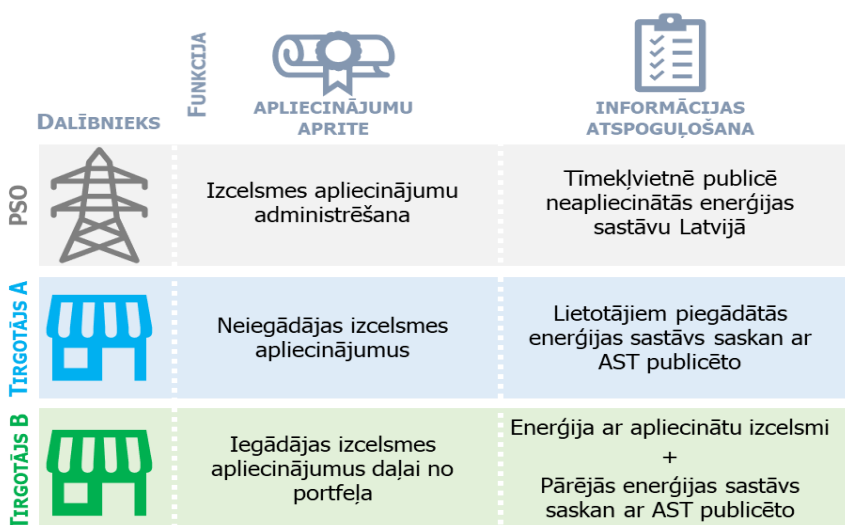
| DALĪBNIEKS | FUNKCIJA APLIECINĀJUMU APRITE | INFORMĀCIJAS ATSPOGUĻOŠANA |
|---|---|---|
| PSO | Izcelsmes apliecinājumu administrēšana | Tīmekļvietnē publicē neapliecinātās enerģijas sastāvu Latvijā |
| TIRGOTĀJS A | Neiegādājas izcelsmes apliecinājumus | Lietotājiem piegādātās enerģijas sastāvs saskan ar AST publicēto |
| TIRGOTĀJS B | Iegādājas izcelsmes apliecinājumus daļai no portfeļa | Enerģija ar apliecinātu izcelsmi + Pārējās enerģijas sastāvs saskan ar AST publicēto |